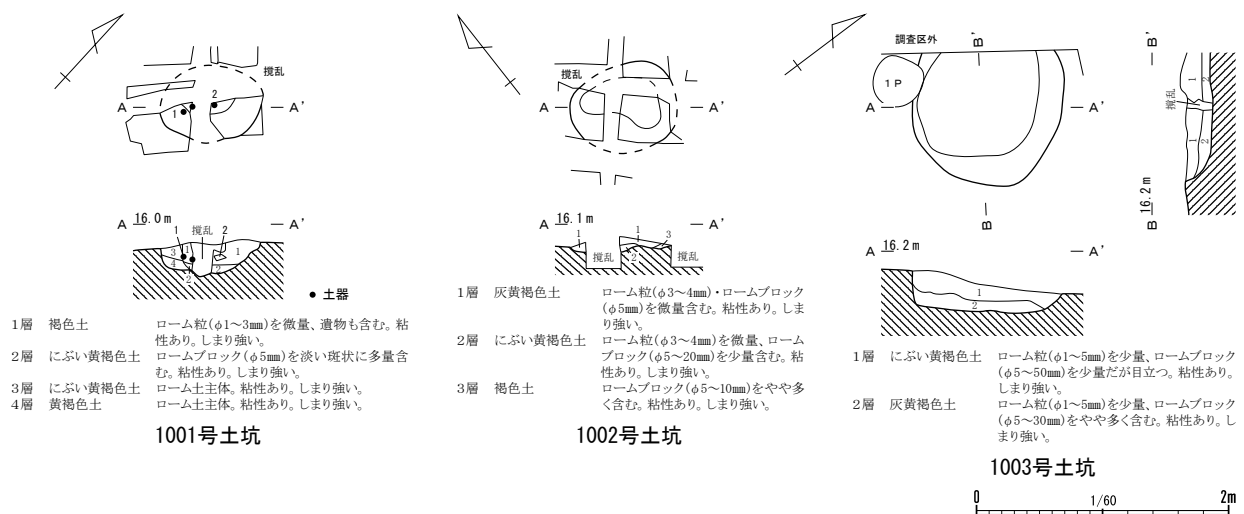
攪乱

A — — A'

2

1

A 16.0m — A'

1 攪乱 2

3 1 1

4

2

● 土器

1層 褐色土 ローム粒(φ1～3mm)を微量、遺物も含む。粘性あり。しまり強い。

2層 にぶい黄褐色土 ロームブロック(φ5mm)を淡い斑状に多量含む。粘性あり。しまり強い。

3層 にぶい黄褐色土 ローム土主体。粘性あり。しまり強い。

4層 黄褐色土 ローム土主体。粘性あり。しまり強い。

1001号土坑

攪乱

A — — A'

A 16.1m — A'

1 1 3

攪乱 2 攪乱

1層 灰黄褐色土 ローム粒(φ3～4mm)・ロームブロック(φ5mm)を微量含む。粘性あり。しまり強い。

2層 にぶい黄褐色土 ローム粒(φ3～4mm)を微量、ロームブロック(φ5～20mm)を少量含む。粘性あり。しまり強い。

3層 褐色土 ロームブロック(φ5～10mm)をやや多く含む。粘性あり。しまり強い。

1002号土坑

調査区外

B'

1P

A — — A'

B —

— B'

攪乱

1

2

B 16.2m

A 16.2m — A'

1

2

1層 にぶい黄褐色土 ローム粒(φ1～5mm)を少量、ロームブロック(φ5～50mm)を少量だが目立つ。粘性あり。しまり強い。

2層 灰黄褐色土 ローム粒(φ1～5mm)を少量、ロームブロック(φ5～30mm)をやや多く含む。粘性あり。しまり強い。

1003号土坑

0 1/60 2m